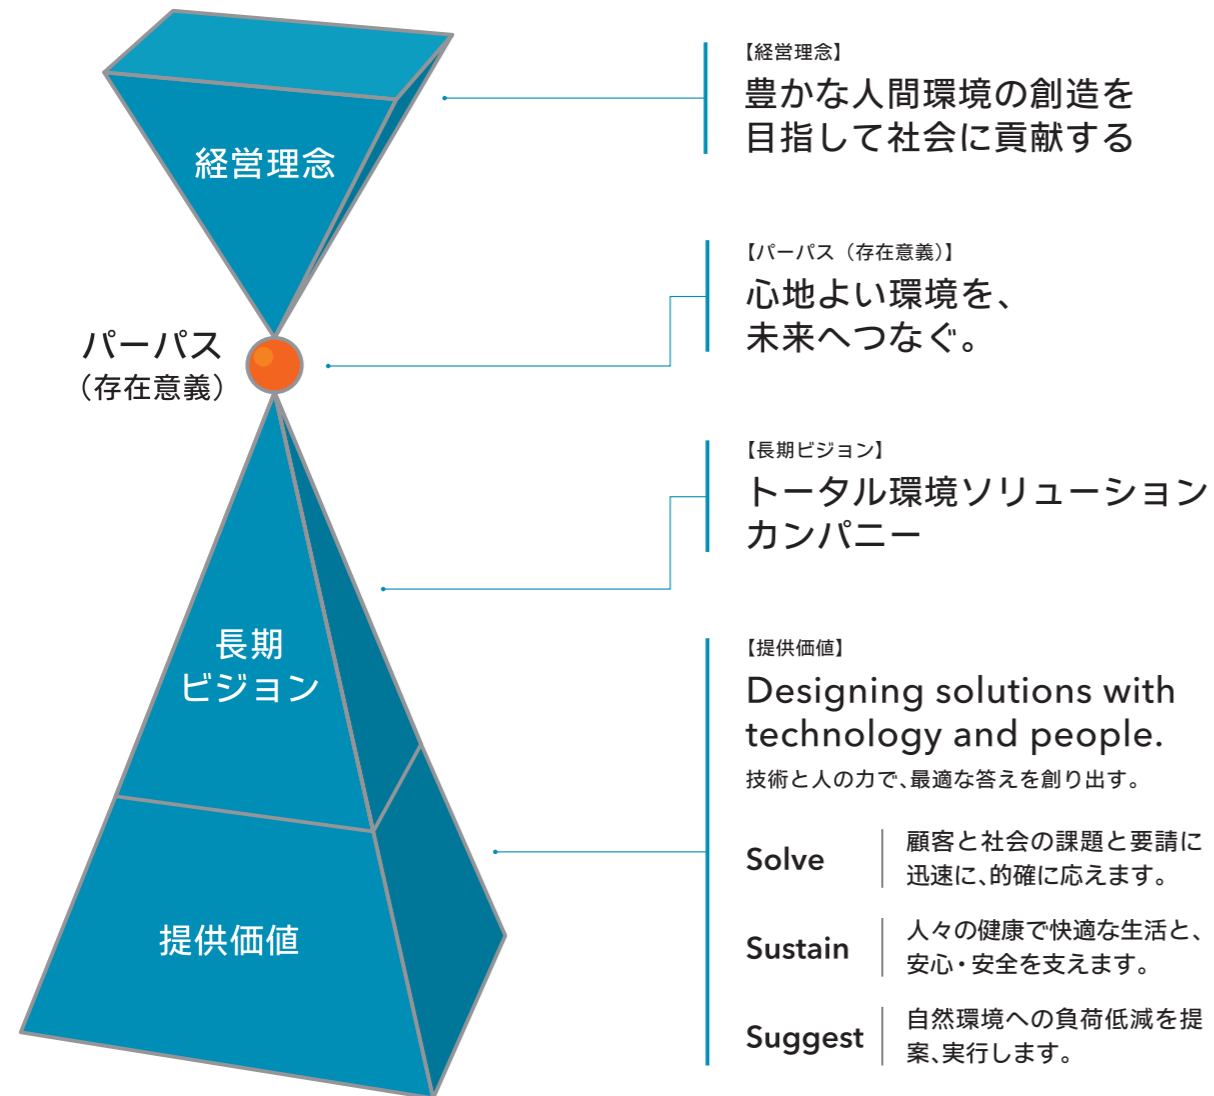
経営理念

パーパス
（存在意義）

長期
ビジョン

提供価値

【経営理念】
豊かな人間環境の創造を
目指して社会に貢献する

【パーパス（存在意義）】
心地よい環境を、
未来へつなぐ。

【長期ビジョン】
トータル環境ソリューション
カンパニー

【提供価値】
Designing solutions with technology and people.
技術と人の力で、最適な答えを創り出す。

Solve
顧客と社会の課題と要請に迅速に、的確に応えます。

Sustain
人々の健康で快適な生活と、安心・安全を支えます。

Suggest
自然環境への負荷低減を提案、実行します。